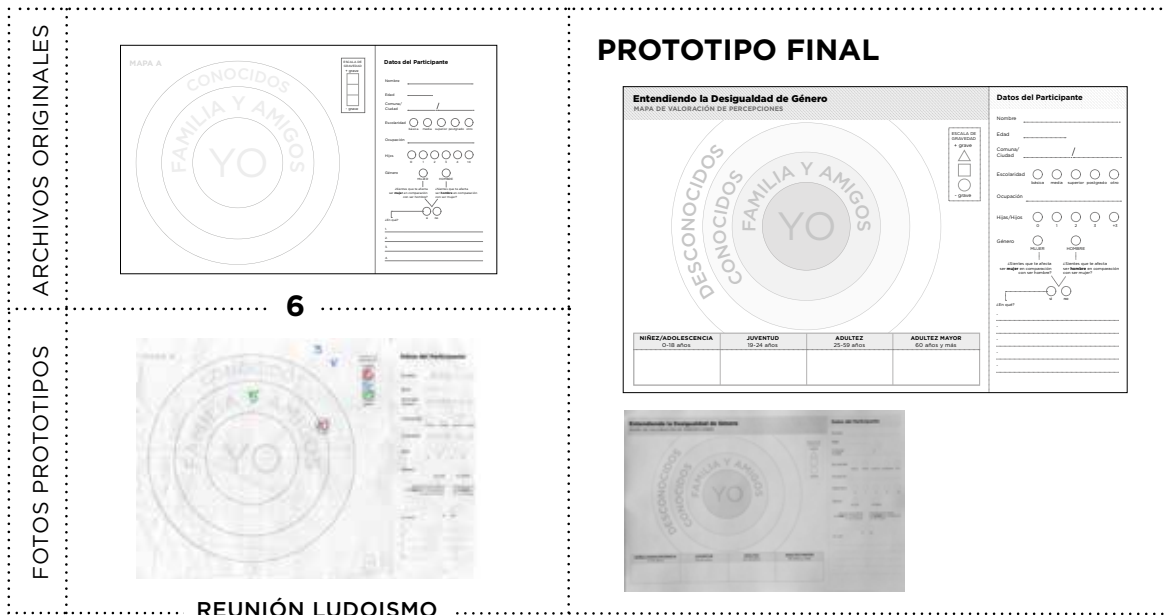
ARCHIVOS ORIGINALES

MAPA A

CONOCIDOS

FAMILIA Y AMIGOS

YO

ESCALA DE GRAVEDAD
+ grave
- grave

Datos del Participante

Nombre

Edad

Comuna/ Ciudad /

Escolaridad básica media superior postgrado otro

Ocupación

Hijos

Género

¿Sientes que te afecta ser mujer en comparación con ser hombre?

¿Sientes que te afecta ser hombre en comparación con ser mujer?

¿En qué?

6

FOTOS PROTOTIPOS

YO

REUNIÓN LUDOISMO

PROTOTIPO FINAL

Entendiendo la Desigualdad de Género
MAPA DE VALORACIÓN DE PERCEPCIONES

DESCONOCIDOS

CONOCIDOS

FAMILIA Y AMIGOS

YO

ESCALA DE GRAVEDAD
+ grave
- grave

Datos del Participante

Nombre

Edad

Comuna/ Ciudad /

Escolaridad básica media superior postgrado otro

Ocupación

Hijas/Hijos 0 1 2 3 +3

Género MUJER HOMBRE

¿Sientes que te afecta ser mujer en comparación con ser hombre?

¿Sientes que te afecta ser hombre en comparación con ser mujer?

sí no

¿En qué?

| NIÑEZ/ADOLESCENCIA 0-18 años | JUVENTUD 19-24 años | ADULTEZ 25-59 años | ADULTEZ MAYOR 60 años y más |
|---|---|---|---|
| | | | |

Entendiendo la Desigualdad de Género

Datos del Participante

DESCONOCIDOS

CONOCIDOS

FAMILIA Y AMIGOS

YO